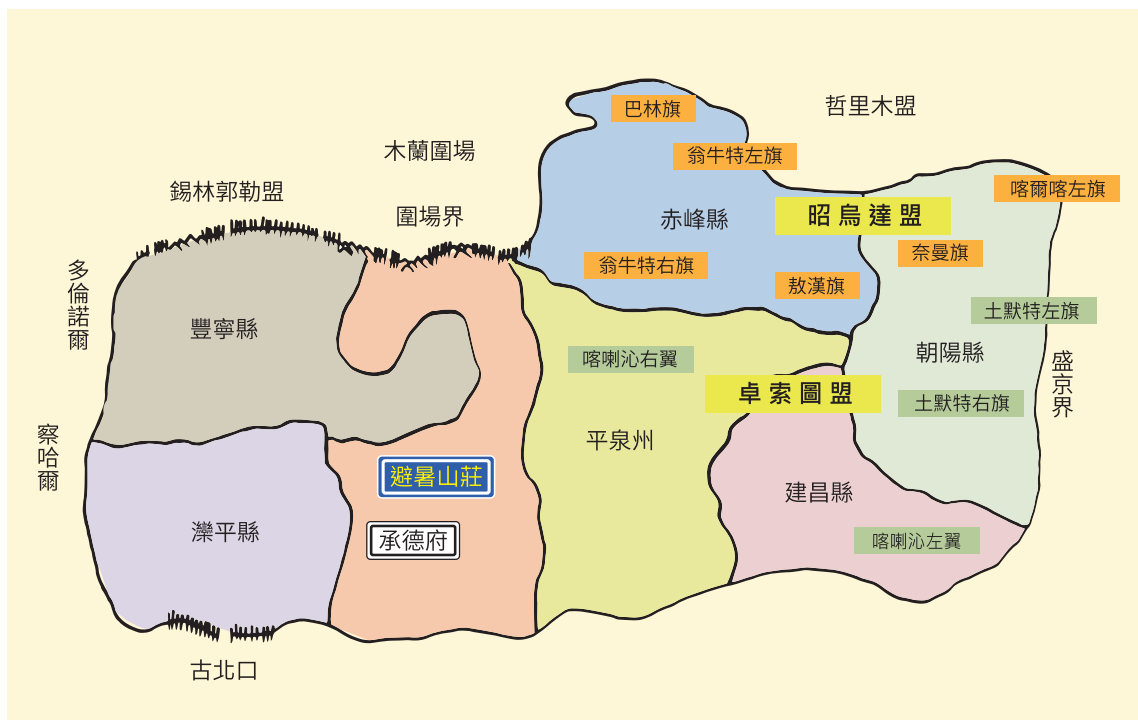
巴林旗
哲里木盟
翁牛特左旗
木蘭圍場
錫林郭勒盟
圍場界
赤峰縣
昭烏達盟
喀爾喀左旗
翁牛特右旗
奈曼旗
敖漢旗
多倫諾爾
豐寧縣
土默特左旗
喀喇沁右翼
朝陽縣
盛京界
卓索圖盟
土默特右旗
察哈爾
平泉州
避暑山莊
建昌縣
灤平縣
承德府
喀喇沁左翼
古北口